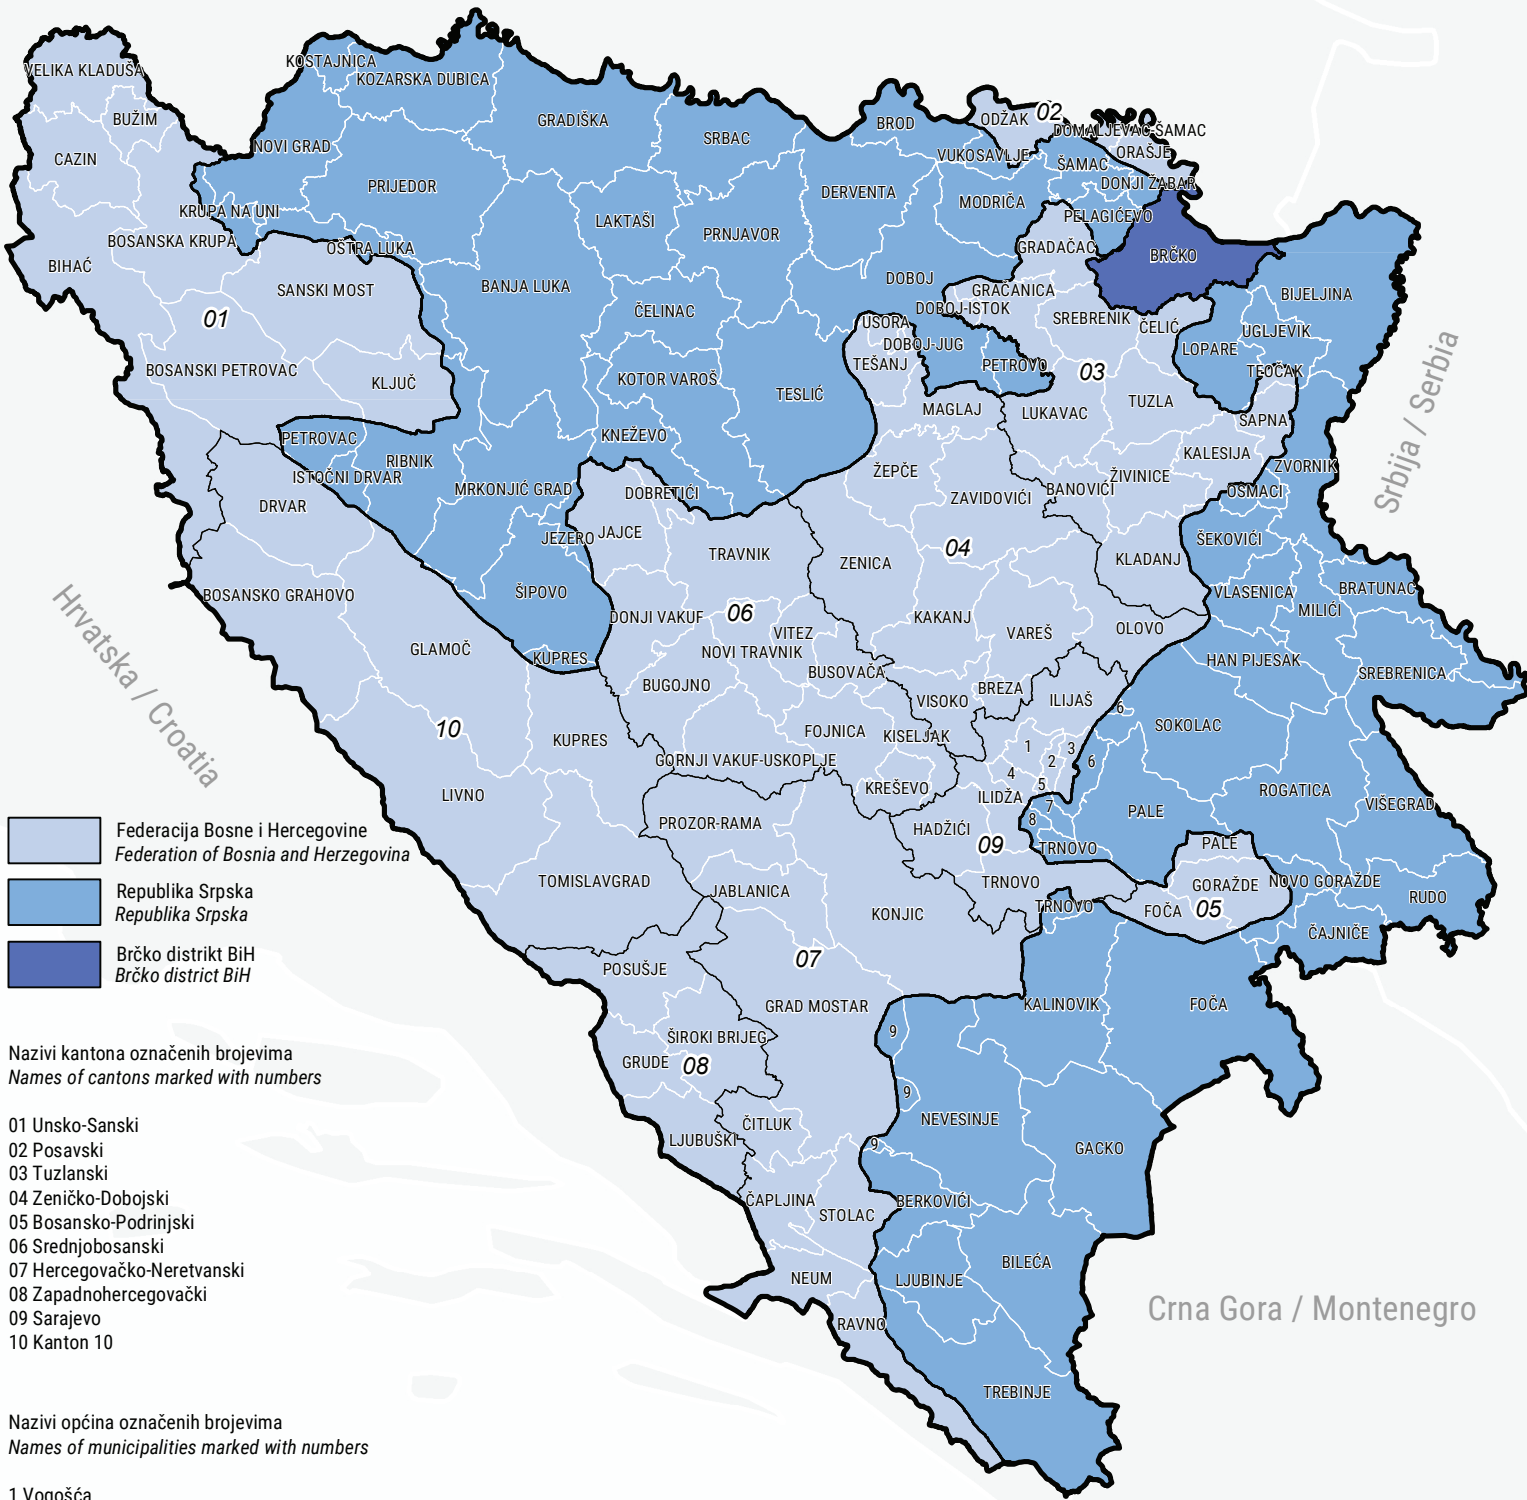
VELIKA KLADUŠA
BUŽIM
CAZIN
BIHAĆ
KRUPA NA UNI
BOSANSKA KRUPA
KOSTAJNICA
KOZARSKA DUBICA
NOVI GRAD
PRIJEDOR
GRADIŠKA
SRBAC
LAKTAŠI
PRNJAVOR
BROD
DERVENTA
ODŽAK
02
DOMALJEVAC-ŠAMAC
ORAŠJE
VUKOSAVLJE
ŠAMAC
DONJI ŽABAR
MODRIČA
PELAGIĆEVO
GRADAČAC
BRČKO
BIJELJINA
OŠTRA LUKA
SANSKI MOST
01
BOSANSKI PETROVAC
KLJUČ
BANJA LUKA
ČELINAC
DOBOJ
GRAČANICA
DOBOJ-ISTOK
SREBRENIK
ČELIĆ
UGLJEVIK
LOPARE
TEOČAK
USORA
DOBOJ-JUG
TEŠANJ
PETROVO
03
KOTOR VAROŠ
TESLIĆ
MAGLAJ
LUKAVAC
TUZLA
SAPNA
PETROVAC
RIBNIK
ISTOČNI DRVAR
KNEŽEVO
KALESIJA
ZVORNIK
ŽEPČE
ŽIVINICE
OSMACI
DRVAR
MRKONJIĆ GRAD
DOBRETIĆI
ZAVIDOVIĆI
BANOVIĆI
ŠEKOVIĆI
JEZERO
JAJCE
TRAVNIK
ZENICA
04
KLADANJ
VLASENICA
BRATUNAC
BOSANSKO GRAHOVO
ŠIPOVO
DONJI VAKUF
06
KAKANJ
VAREŠ
OLOVO
MILIĆI
VITEZ
NOVI TRAVNIK
GLAMOČ
KUPRES
BUSOVAČA
BREZA
HAN PIJESAK
SREBRENICA
BUGOJNO
VISOKO
ILIJAŠ
10
KUPRES
FOJNICA
KISELJAK
6
SOKOLAC
1
3
GORNJI VAKUF-USKOPLJE
2
6
4
5
LIVNO
KREŠEVO
ILIDŽA
ROGATICA
7
VIŠEGRAD
8
PALE
HADŽIĆI
PROZOR-RAMA
09
TRNOVO
PALE
Federacija Bosne i Hercegovine
Federation of Bosnia and Herzegovina
TRNOVO
GORAŽDE
NOVO GORAŽDE
TOMISLAVGRAD
JABLANICA
TRNOVO
FOČA
05
RUDO
Republika Srpska
Republika Srpska
KONJIC
ČAJNIČE
Brčko distrikt BiH
Brčko district BiH
07
POSUŠJE
KALINOVIK
FOČA
GRAD MOSTAR
9
Nazivi kantona označenih brojevima
Names of cantons marked with numbers
ŠIROKI BRIJEG
GRUDE
08
9
NEVESINJE
01 Unsko-Sanski
02 Posavski
03 Tuzlanski
04 Zeničko-Dobojski
05 Bosansko-Podrinjski
06 Srednjobosanski
07 Hercegovačko-Neretvanski
08 Zapadnohercegovački
09 Sarajevo
10 Kanton 10
ČITLUK
LJUBUŠKI
9
GACKO
ČAPLJINA
STOLAC
BERKOVIĆI
BILEĆA
NEUM
LJUBINJE
RAVNO
TREBINJE
Crna Gora / Montenegro
Hrvatska / Croatia
Srbija / Serbia
Nazivi općina označenih brojevima
Names of municipalities marked with numbers
1 Vogošća